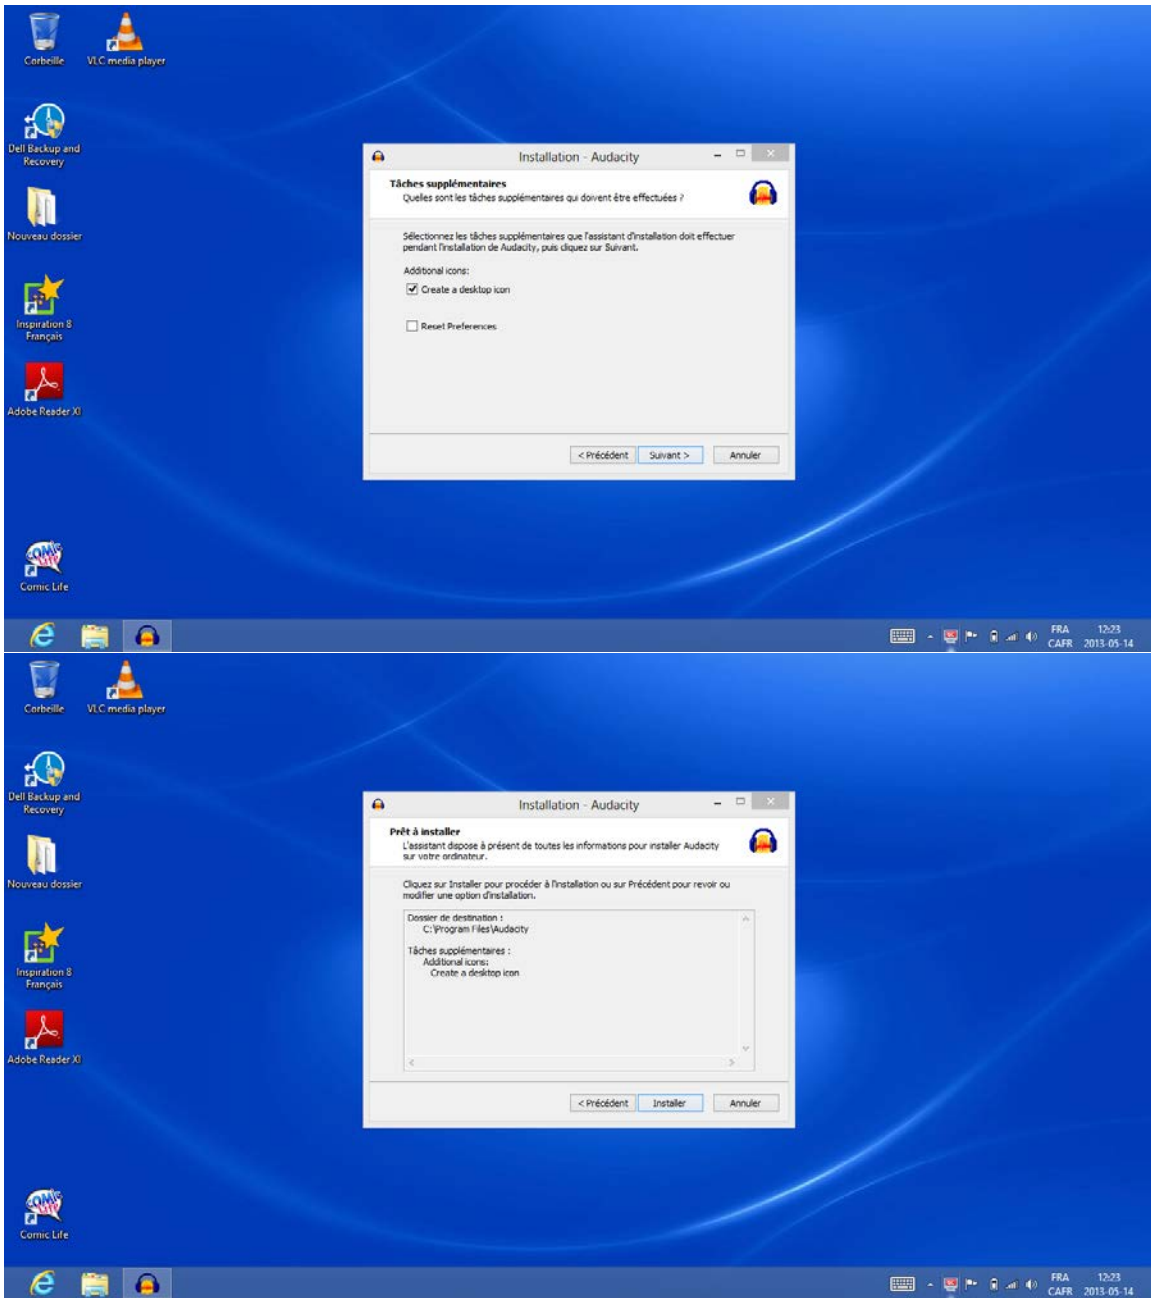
Corbeille
VLC media player
Dell Backup and Recovery
Nouveau dossier
Inspiration 8 Français
Adobe Reader XI
Comic Life

Installation - Audacity

Tâches supplémentaires
Quelles sont les tâches supplémentaires qui doivent être effectuées ?

Sélectionnez les tâches supplémentaires que l'assistant d'installation doit effectuer pendant l'installation de Audacity, puis cliquez sur Suivant.

Additional icons:
Create a desktop icon
Reset Preferences

< Précédent
Suivant >
Annuler

FRA CAFR
12:23
2013-05-14

Corbeille
VLC media player
Dell Backup and Recovery
Nouveau dossier
Inspiration 8 Français
Adobe Reader XI
Comic Life

Installation - Audacity

Prêt à installer
L'assistant dispose à présent de toutes les informations pour installer Audacity sur votre ordinateur.

Cliquez sur Installer pour procéder à l'installation ou sur Précédent pour revoir ou modifier une option d'installation.

Dossier de destination :
C:\Program Files\Audacity

Tâches supplémentaires :
Additional icons:
Create a desktop icon

< Précédent
Installer
Annuler

FRA CAFR
12:23
2013-05-14